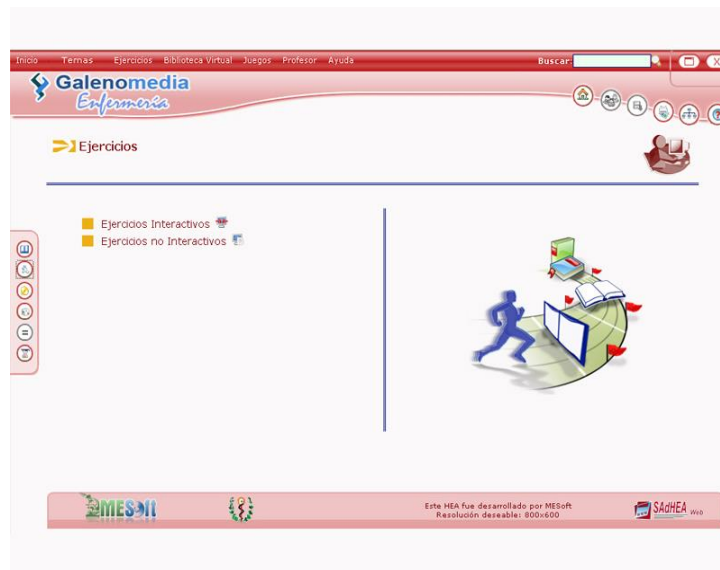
Inicio Temas Ejercicios Biblioteca Virtual Juegos Profesor Ayuda

Buscar:

Galenomedia
Enfermería

Ejercicios

Ejercicios Interactivos
Ejercicios no Interactivos

MESOft

Este HEA fue desarrollado por MESoft
Resolución deseable: 800x600

SAdHEA Web